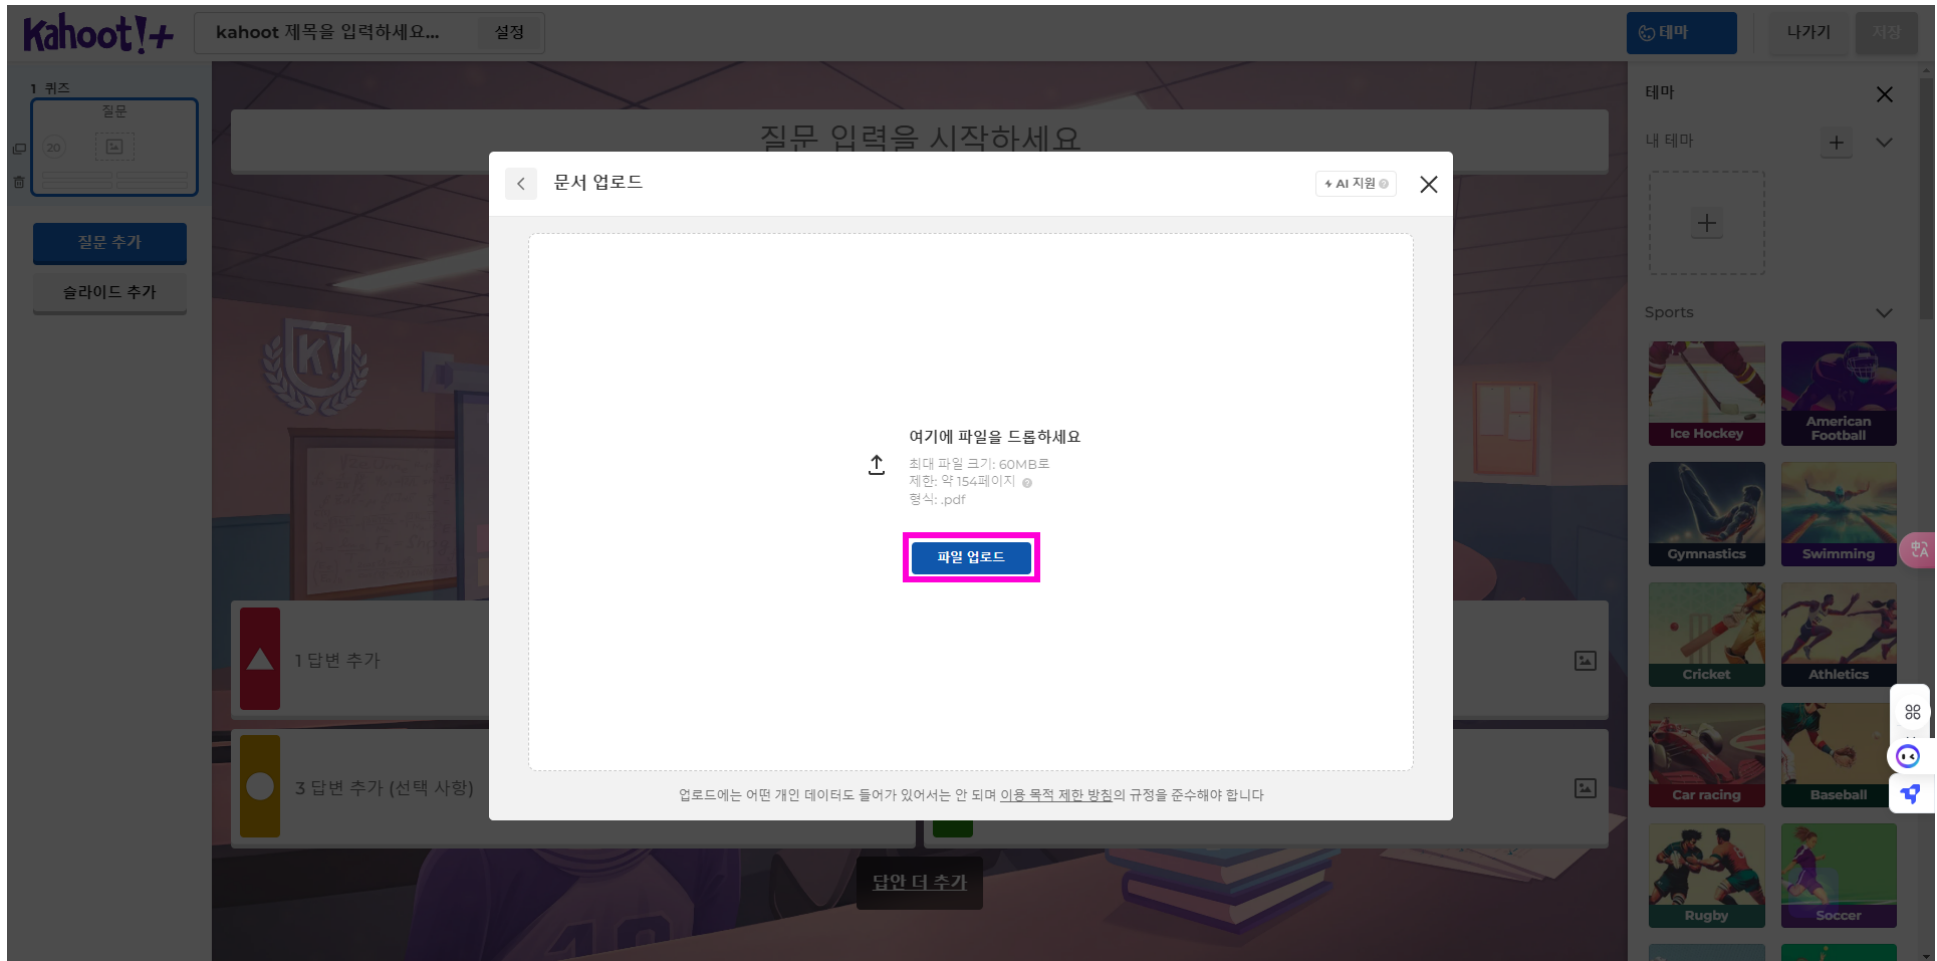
Kahoot!+ kahoot 제목을 입력하세요... 설정

테마 나가기 저장

1 퀴즈
질문
20

질문 추가
슬라이드 추가

질문 입력을 시작하세요

1 답변 추가
3 답변 추가 (선택 사항)
답안 더 추가

문서 업로드
AI 지원

여기에 파일을 드롭하세요
최대 파일 크기: 60MB로
제한: 약 154페이지
형식: .pdf

파일 업로드

업로드에는 어떤 개인 데이터도 들어가 있어서는 안 되며 이용 목적 제한 방침의 규정을 준수해야 합니다

테마
내 테마
Sports
Ice Hockey
American Football
Gymnastics
Swimming
Cricket
Athletics
Car racing
Baseball
Rugby
Soccer